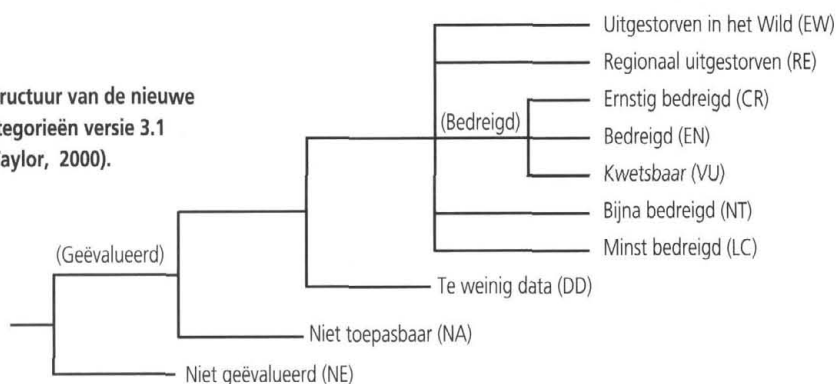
ructuur van de nieuwe tegorieën versie 3.1 aylor, 2000).

Uitgestorven in het Wild (EW)

Regionaal uitgestorven (RE)

(Bedreigd)

Ernstig bedreigd (CR)

Bedreigd (EN)

Kwetsbaar (VU)

Bijna bedreigd (NT)

Minst bedreigd (LC)

(Geëvalueerd)

Te weinig data (DD)

Niet toepasbaar (NA)

Niet geëvalueerd (NE)